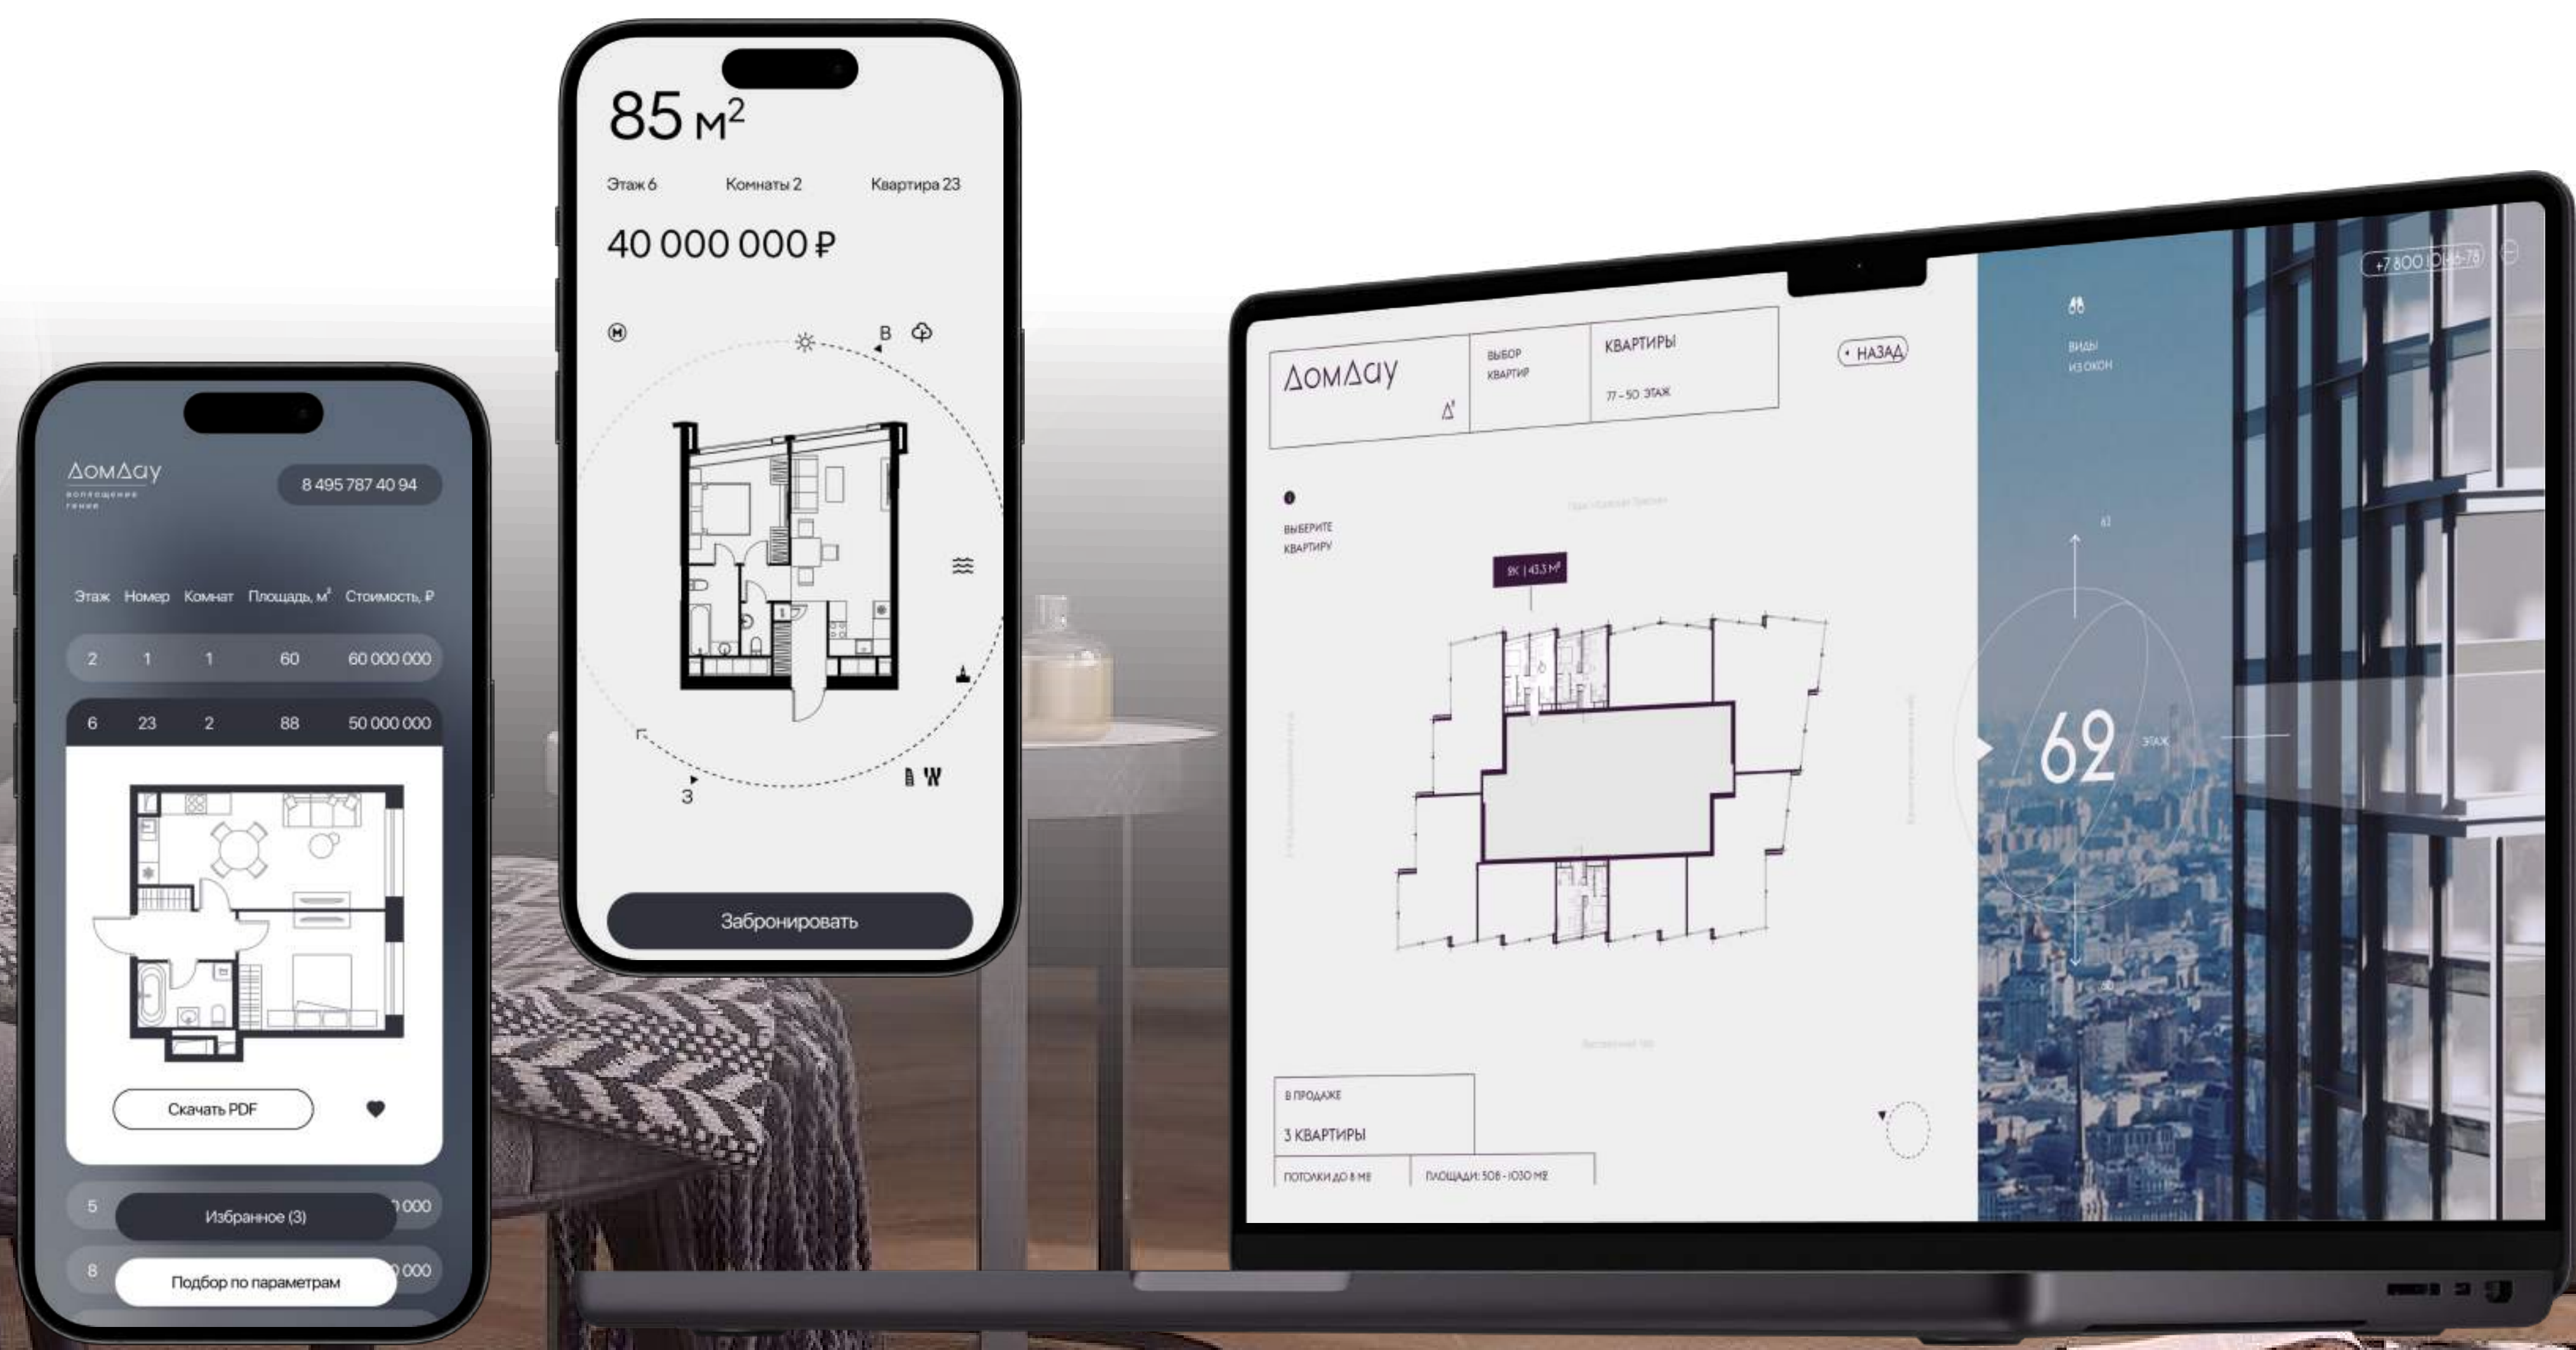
ДомДау
воплощение гения

8 495 787 40 94

| Этаж | Номер | Комнат | Площадь, м² | Стоимость, ₽ |
|---|---|---|---|---|
| 2 | 1 | 1 | 60 | 60 000 000 |
| 6 | 23 | 2 | 88 | 50 000 000 |

Скачать PDF

5 Избранное (3) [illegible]000

8 Подбор по параметрам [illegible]000

85 м$^2$

Этаж 6 Комнаты 2 Квартира 23

40 000 000 ₽

В

З

Забронировать

ДомДау

ВЫБОР КВАРТИР

КВАРТИРЫ

77 - 50 ЭТАЖ

НАЗАД

ВЫБЕРИТЕ КВАРТИРУ

1К | 43,3 М²

В ПРОДАЖЕ

3 КВАРТИРЫ

ПОТОЛКИ ДО 8 М2

ПЛОЩАДИ: 508 - 1030 М2

+7 800 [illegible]

ВИДЫ ИЗ ОКОН

62

ЭТАЖ